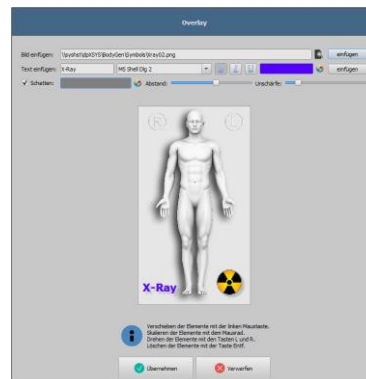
Overlay

Bild einfügen: \\svshsl\dpXDS\BodyGen\Symbole\Xray02.png einfügen

Text einfügen: X-Ray MS Shell Dlg 2 einfügen

✓ Schatten: Abstand: Unschärfe:

R L

X-Ray

Verschieben der Elemente mit der linken Maustaste.
Skalieren der Elemente mit dem Mausrad.
Drehen der Elemente mit den Tasten L und R.
Löschen der Elemente mit der Taste Entf.

Übernehmen Verwerfen